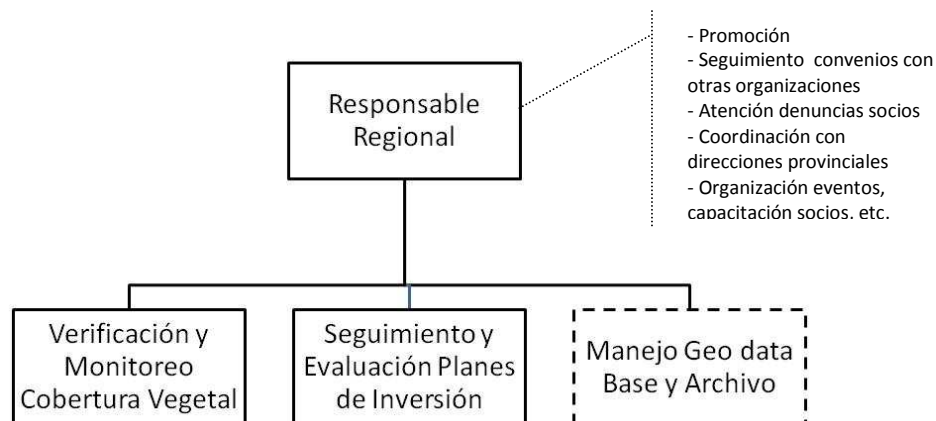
Responsable Regional

- Promoción
- Seguimiento convenios con otras organizaciones
- Atención denuncias socios
- Coordinación con direcciones provinciales
- Organización eventos, capacitación socios, etc.

Verificación y Monitoreo Cobertura Vegetal

Seguimiento y Evaluación Planes de Inversión

Manejo Geo data Base y Archivo